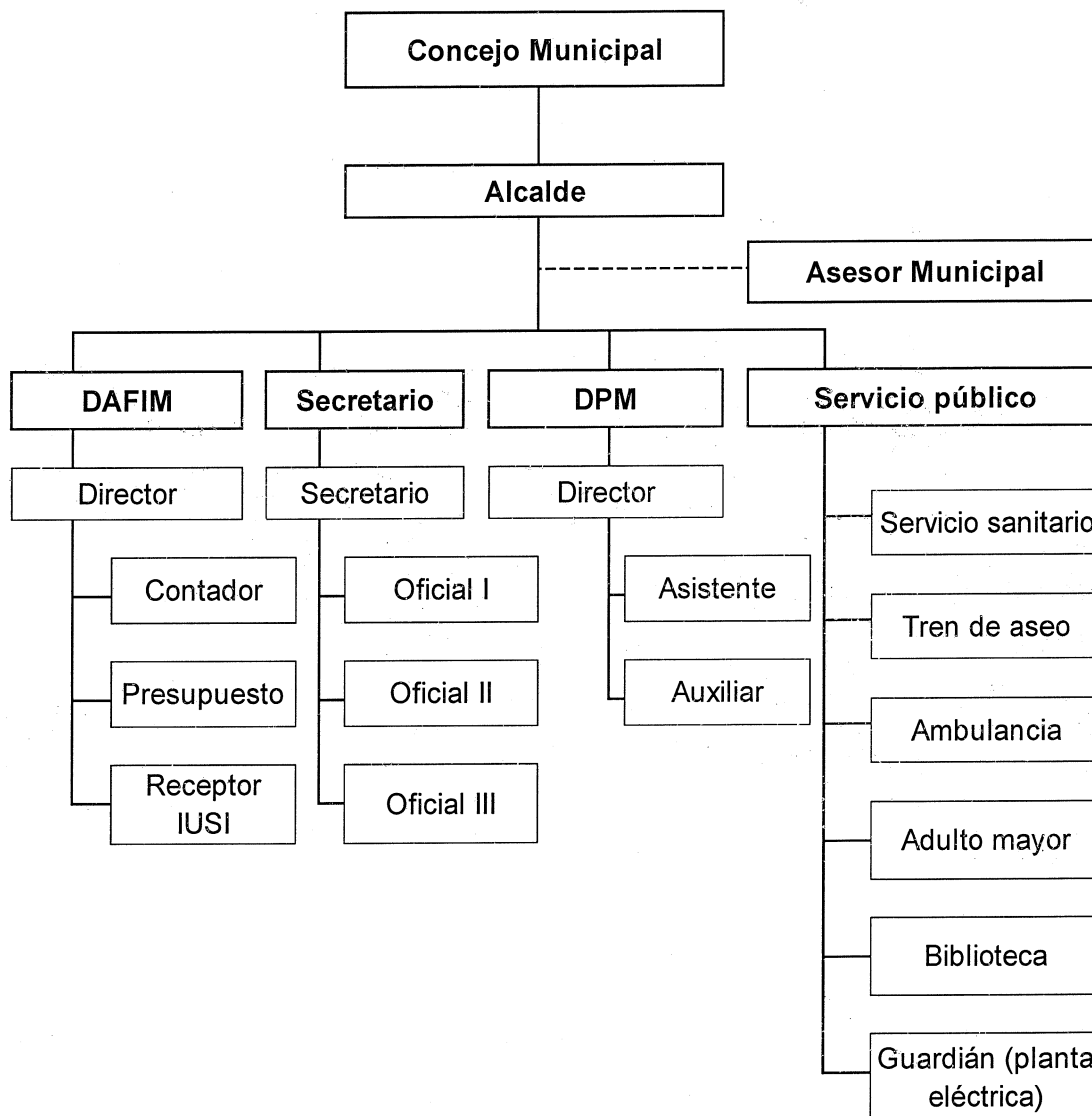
Concejo Municipal

Alcalde

Asesor Municipal

DAFIM

Director

Contador

Presupuesto

Receptor IUSI

Secretario

Secretario

Oficial I

Oficial II

Oficial III

DPM

Director

Asistente

Auxiliar

Servicio público

Servicio sanitario

Tren de aseo

Ambulancia

Adulto mayor

Biblioteca

Guardián (planta eléctrica)